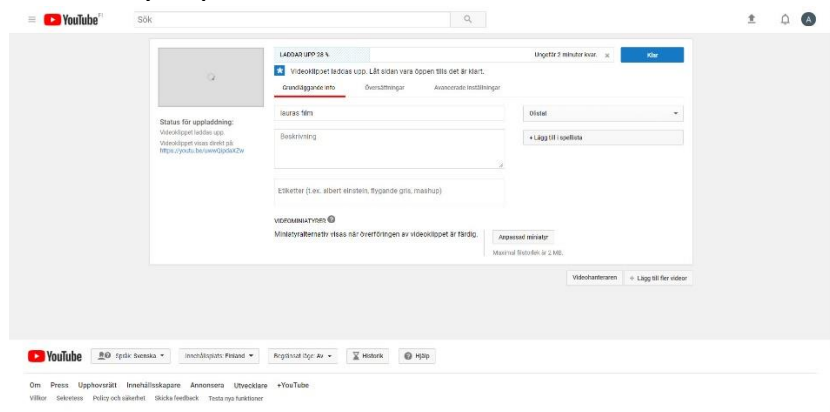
YouTube FI Sök

LADDAR UPP 28 %
Ungefär 3 minuter kvar. ×
Klar

Videoklippet laddas upp. Låt sidan vara öppen tills det är klart.

Grundläggande info Översättningar Avancerade inställningar

Status för uppladdning:
Videoklippet laddas upp.
Videoklippet visas direkt på https://youtu.be/uwiwQpSsk2w

lauras film
Beskrivning
Etiketter (t.ex. albert einstein, flygande gris, mashup)

Olistad
+ Lägg till i spellista

VIDEOMINIATYRER
Miniatyralternativ visas när överföringen av videoklippet är färdig.
Anpassad miniatyr
Maximal filstorlek är 2 MB.

Videohanteraren + Lägg till fler videor

YouTube Språk: Svenska Innehållsplats: Finland Begränsat läge: Av Historik Hjälp

Om Press Upphovsrätt Innehållsskapare Annonsera Utvecklare +YouTube
Villkor Sekretess Policy och säkerhet Skicka feedback Testa nya funktioner